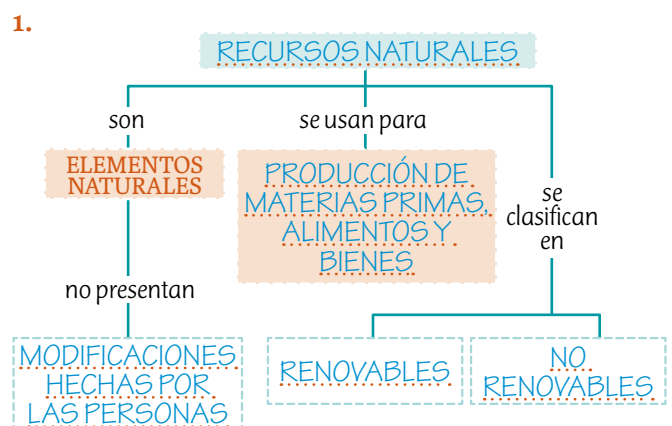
1.

RECURSOS NATURALES

son

se usan para

se clasifican en

ELEMENTOS NATURALES

PRODUCCIÓN DE MATERIAS PRIMAS, ALIMENTOS Y BIENES

no presentan

MODIFICACIONES HECHAS POR LAS PERSONAS

RENOVABLES

NO RENOVABLES